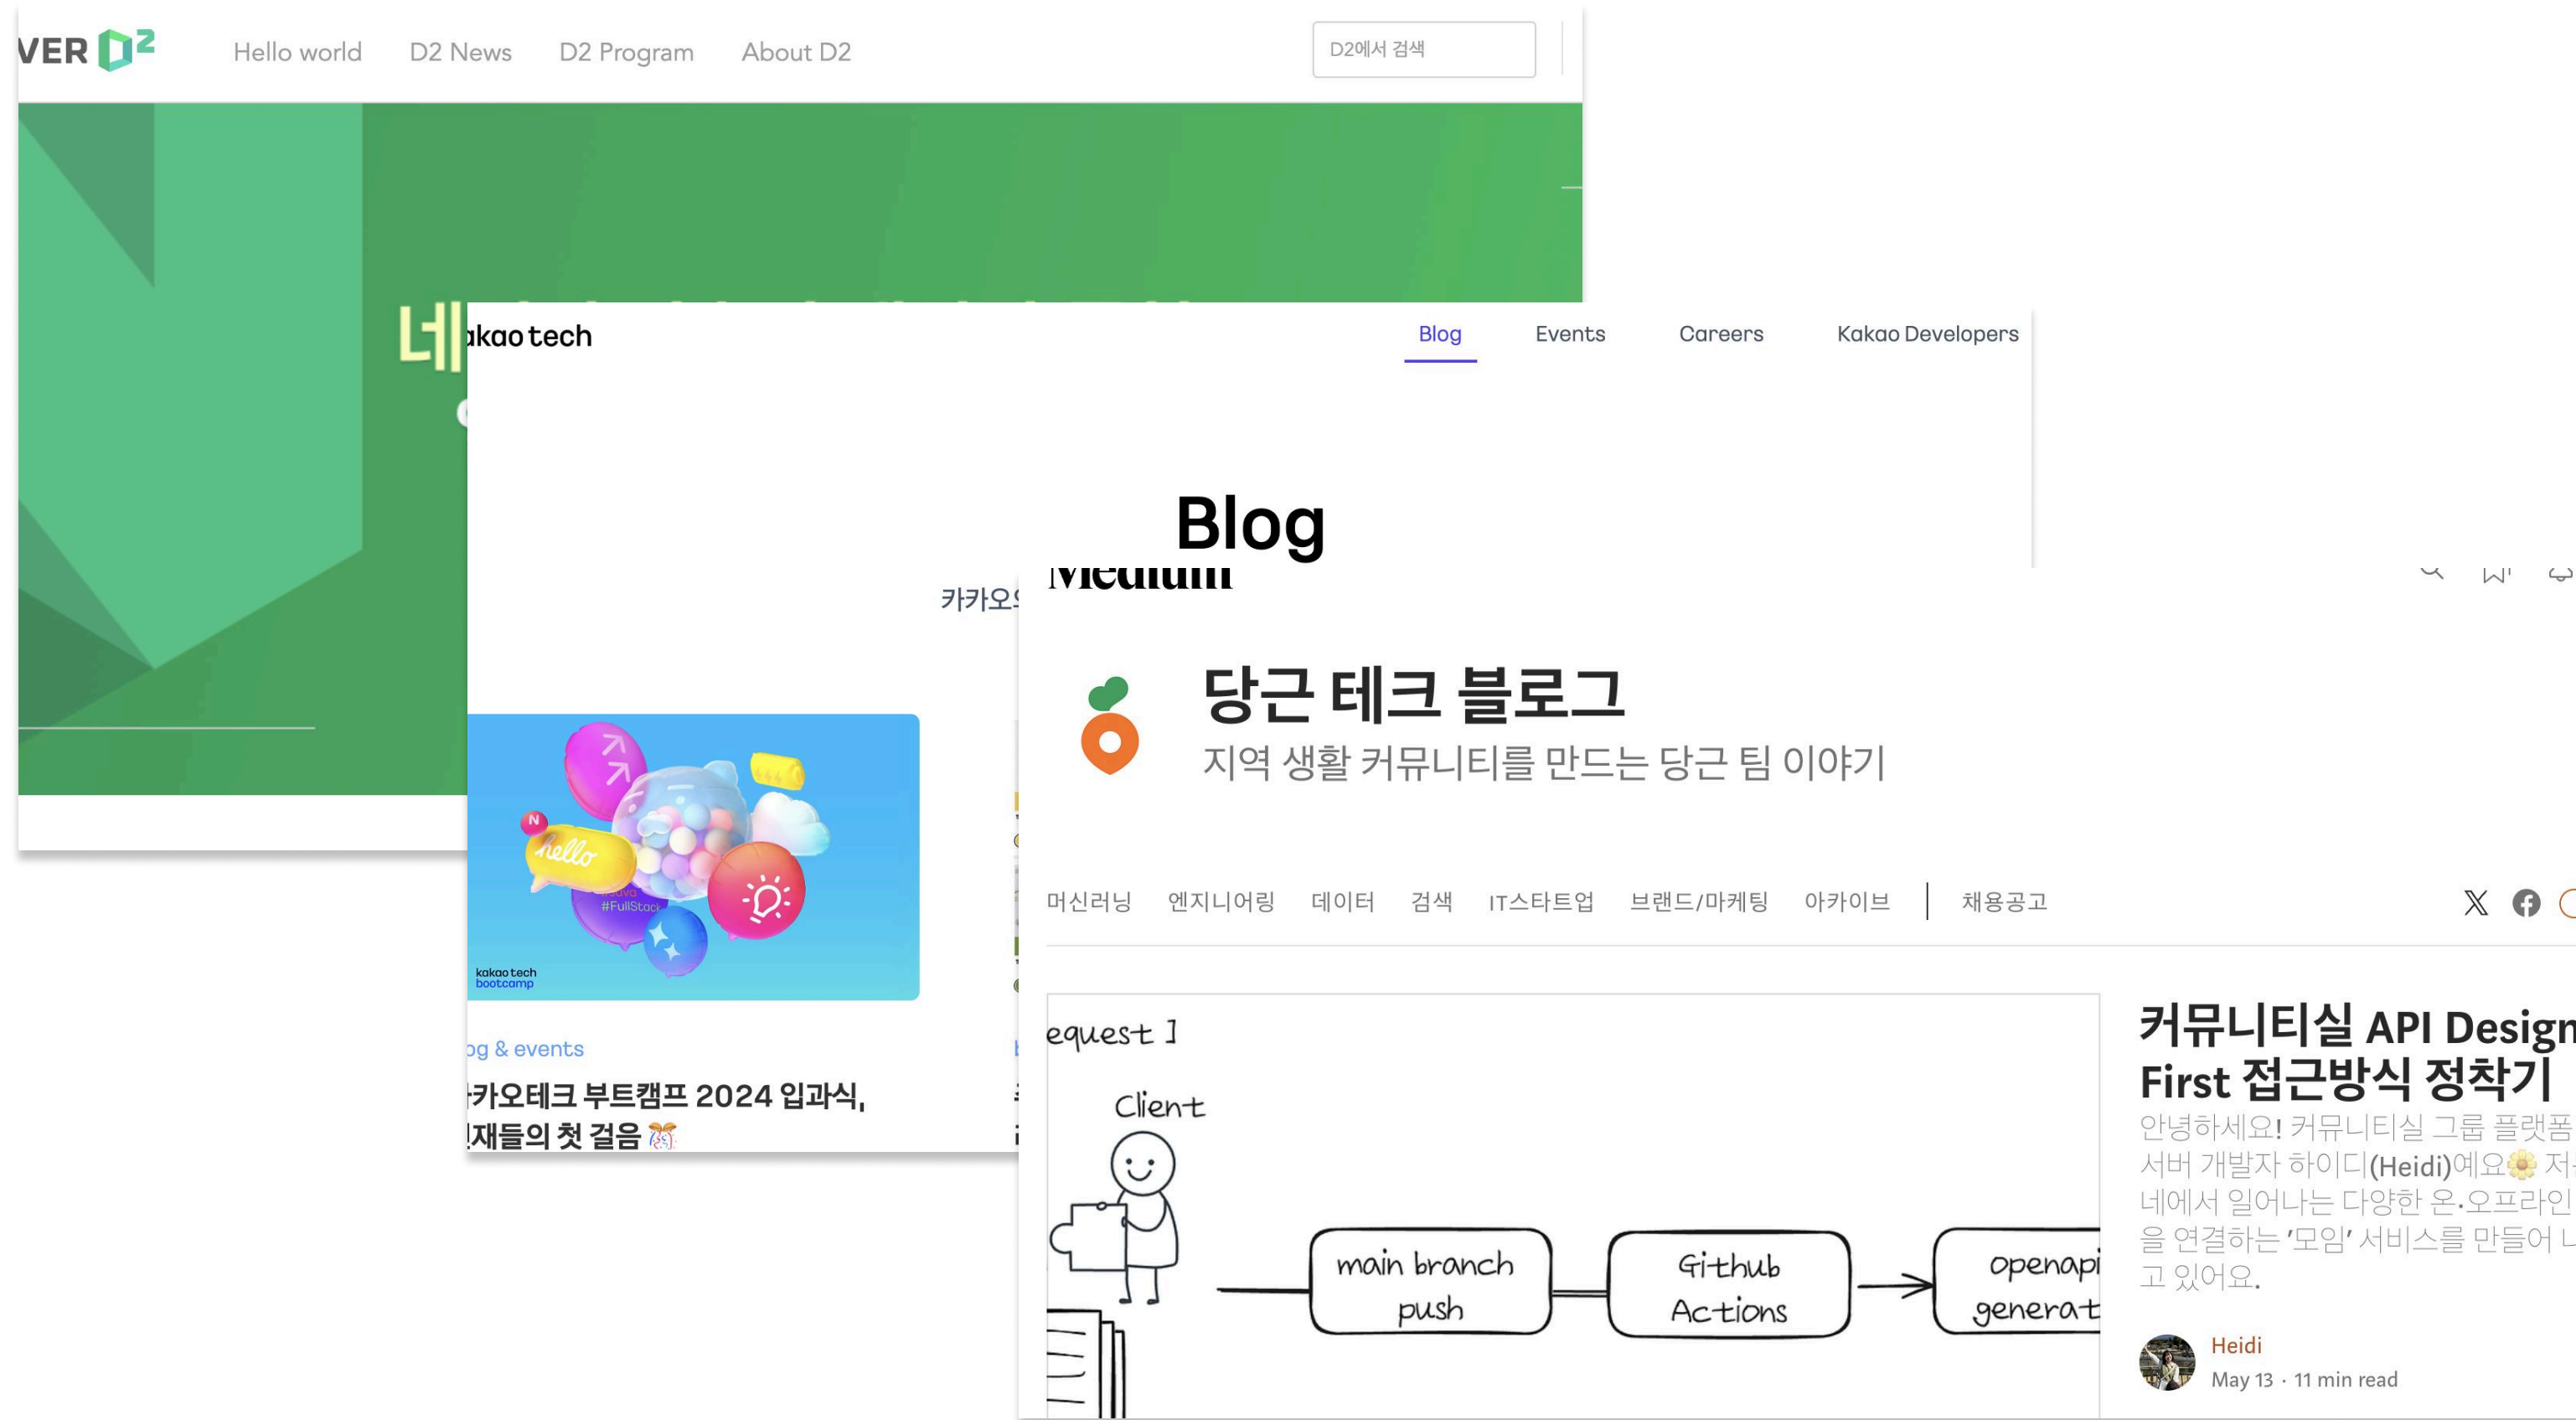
VER D2 Hello world D2 News D2 Program About D2 D2에서 검색

네

akao tech Blog Events Careers Kakao Developers

Blog

카카오

hello #FullStack kakao tech bootcamp

og & events

카오테크 부트캠프 2024 입과식,
재들의 첫 걸음

Medium

당근 테크 블로그
지역 생활 커뮤니티를 만드는 당근 팀 이야기

머신러닝 엔지니어링 데이터 검색 IT스타트업 브랜드/마케팅 아카이브 채용공고

equest ]
Client
main branch push
Github Actions
openapi generat

커뮤니티실 API Design First 접근방식 정착기
안녕하세요! 커뮤니티실 그룹 플랫폼 서버 개발자 하이디(Heidi)예요 저 네에서 일어나는 다양한 온·오프라인 을 연결하는 '모임' 서비스를 만들어 고 있어요.

Heidi
May 13 · 11 min read